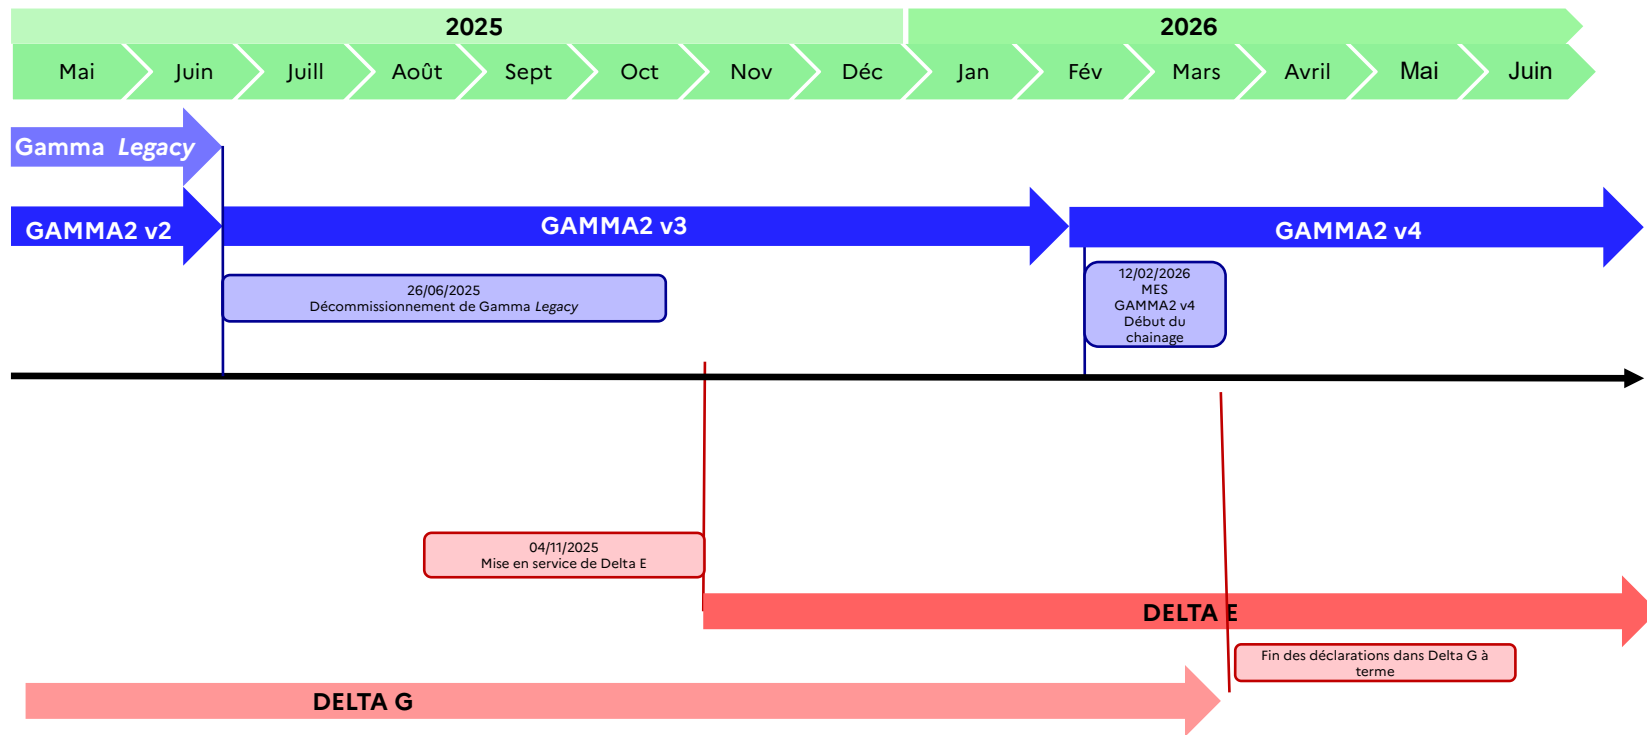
2025

2026

Mai Juin Juill Août Sept Oct Nov Déc Jan Fév Mars Avril Mai Juin

Gamma *Legacy*

GAMMA2 v2

GAMMA2 v3

GAMMA2 v4

26/06/2025
Décommissionnement de Gamma *Legacy*

12/02/2026
MES
GAMMA2 v4
Début du
chainage

04/11/2025
Mise en service de Delta E

DELTA E

Fin des déclarations dans Delta G à terme

DELTA G